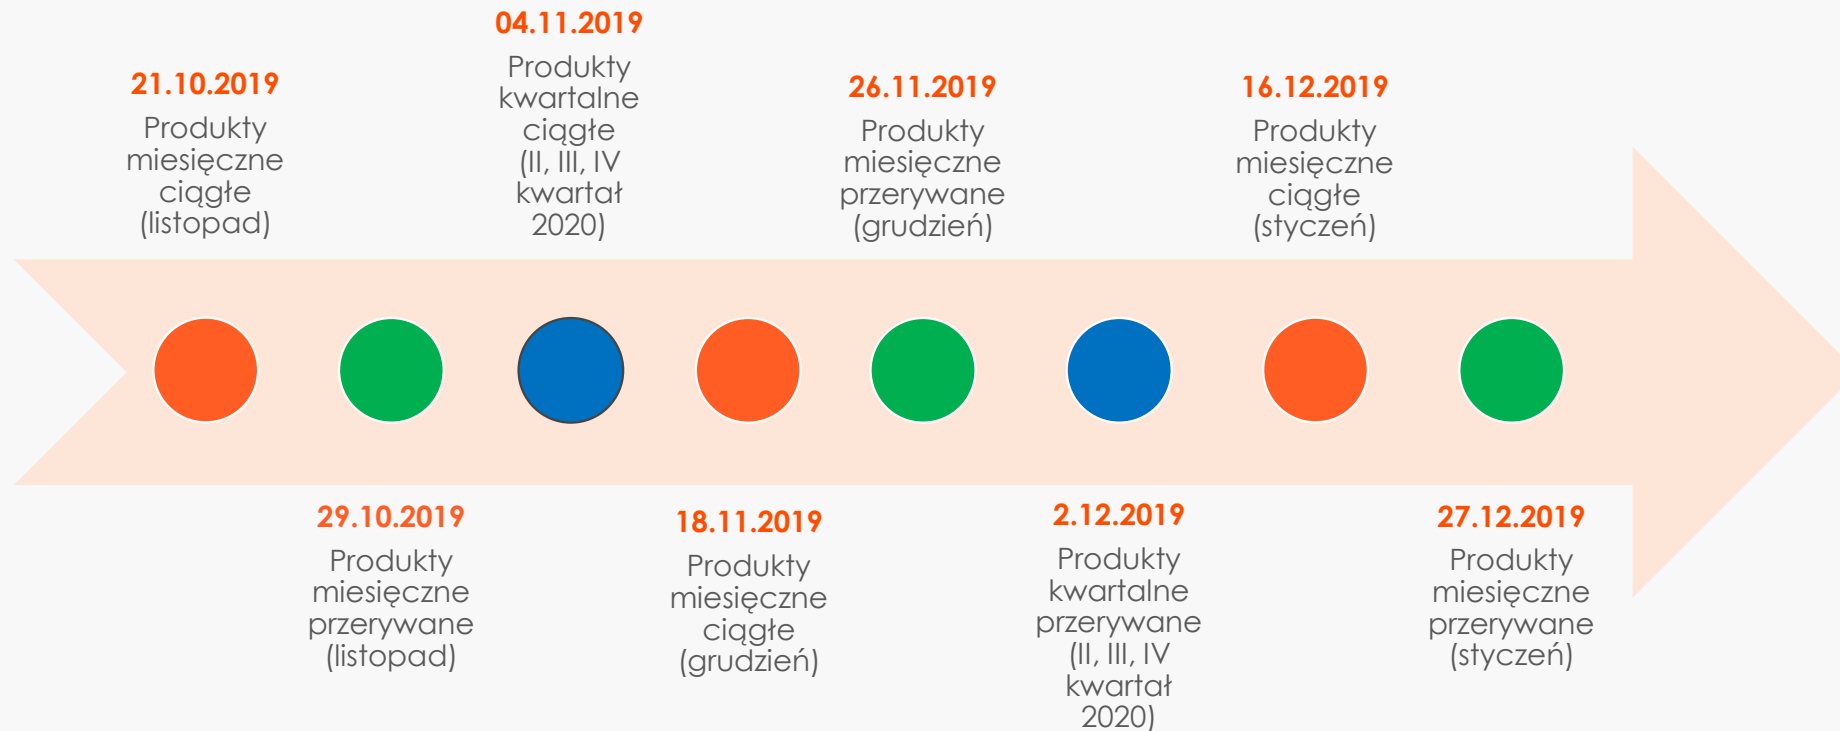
21.10.2019
Produkty miesięczne ciągłe (listopad)

29.10.2019
Produkty miesięczne przerywane (listopad)

04.11.2019
Produkty kwartalne ciągłe (II, III, IV kwartał 2020)

18.11.2019
Produkty miesięczne ciągłe (grudzień)

26.11.2019
Produkty miesięczne przerywane (grudzień)

2.12.2019
Produkty kwartalne przerywane (II, III, IV kwartał 2020)

16.12.2019
Produkty miesięczne ciągłe (styczeń)

27.12.2019
Produkty miesięczne przerywane (styczeń)